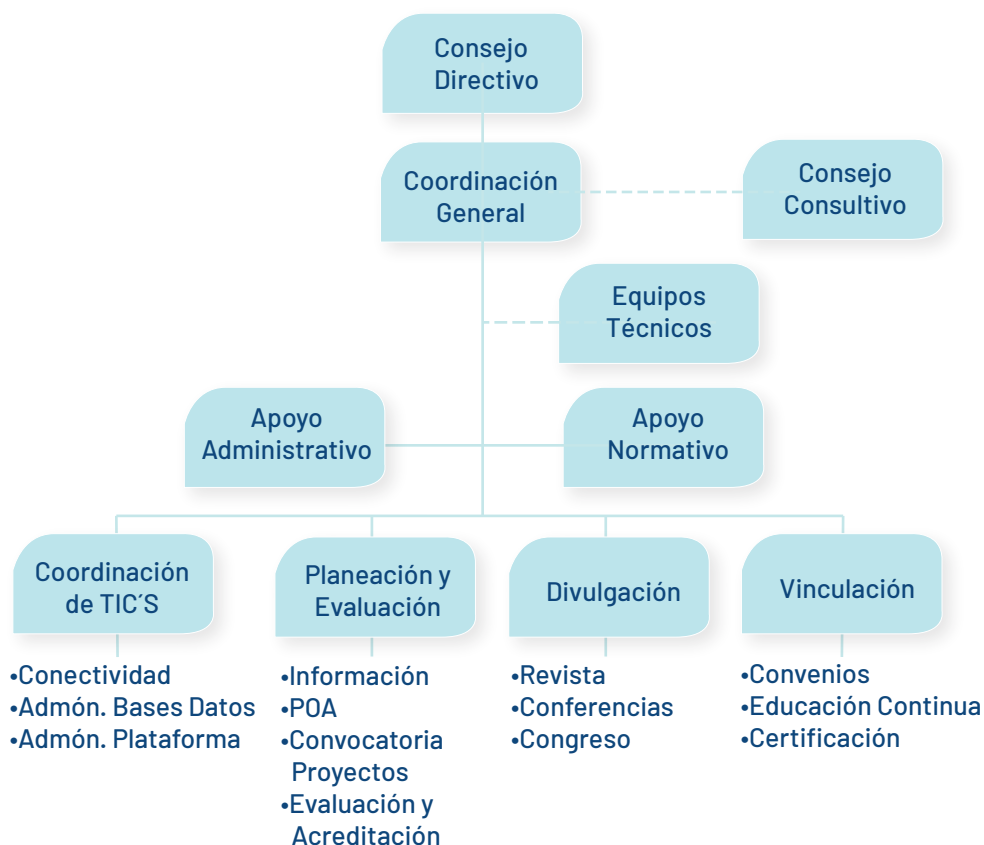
Consejo Directivo

Coordinación General

Consejo Consultivo

Equipos Técnicos

Apoyo Administrativo

Apoyo Normativo

Coordinación de TIC´S

•Conectividad
•Admón. Bases Datos
•Admón. Plataforma

Planeación y Evaluación

•Información
•POA
•Convocatoria Proyectos
•Evaluación y Acreditación

Divulgación

•Revista
•Conferencias
•Congreso

Vinculación

•Convenios
•Educación Continua
•Certificación